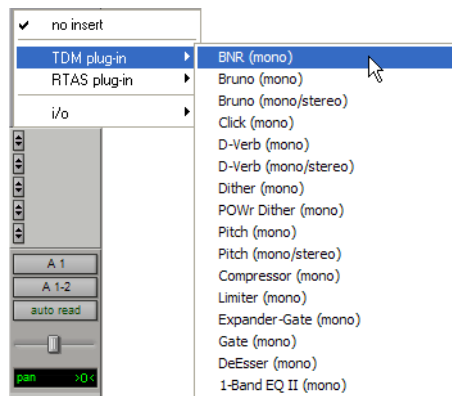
✔ no insert
TDM plug-in
RTAS plug-in
i/o
A 1
A 1-2
auto read
pan >0<
BNR (mono)
Bruno (mono)
Bruno (mono/stereo)
Click (mono)
D-Verb (mono)
D-Verb (mono/stereo)
Dither (mono)
POWr Dither (mono)
Pitch (mono)
Pitch (mono/stereo)
Compressor (mono)
Limiter (mono)
Expander-Gate (mono)
Gate (mono)
DeEsser (mono)
1-Band EQ II (mono)